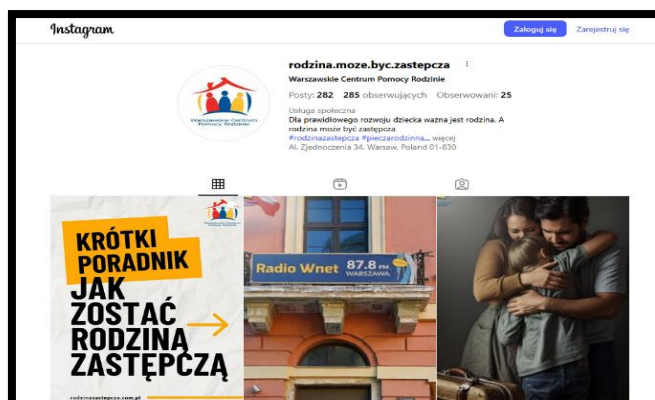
Instagram

Zaloguj się Zarejestruj się

rodzina.moze.byc.zastepcza

Warszawskie Centrum Pomocy Rodzinie

Posty: 282 285 obserwujących Obserwowani: 25

Usługa społeczna

Dla prawidłowego rozwoju dziecka ważna jest rodzina. A rodzina może być zastępcza

#rodzinazastepcza #pieczarodzinna... więcej

Al. Zjednoczenia 34, Warsaw, Poland 01-830

Warszawskie Centrum Pomocy Rodzinie

KRÓTKI PORADNIK JAK ZOSTAĆ RODZINĄ ZASTĘPCZĄ

rodzinazastepcza.com.pl

Radio Wnet 87.8 FM WARSZAWA